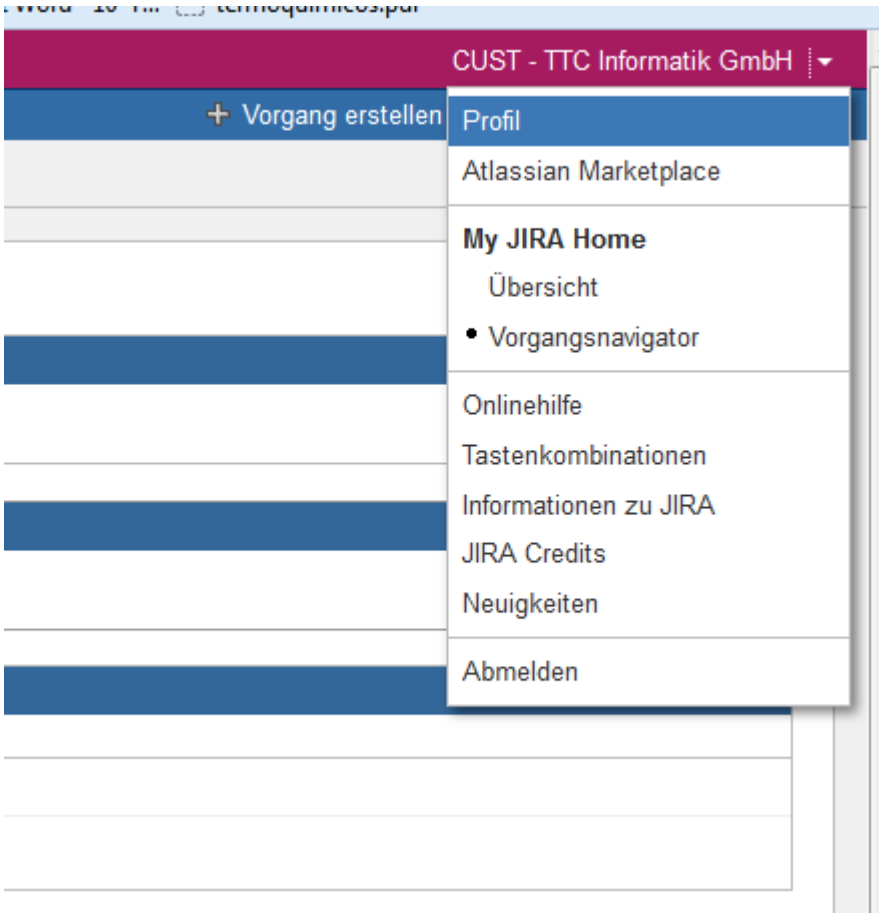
Word 10 T... termoquimicos.pdf

CUST - TTC Informatik GmbH

+ Vorgang erstellen

Profil

Atlassian Marketplace

My JIRA Home

Übersicht

• Vorgangsnavigator

Onlinehilfe

Tastenkombinationen

Informationen zu JIRA

JIRA Credits

Neuigkeiten

Abmelden